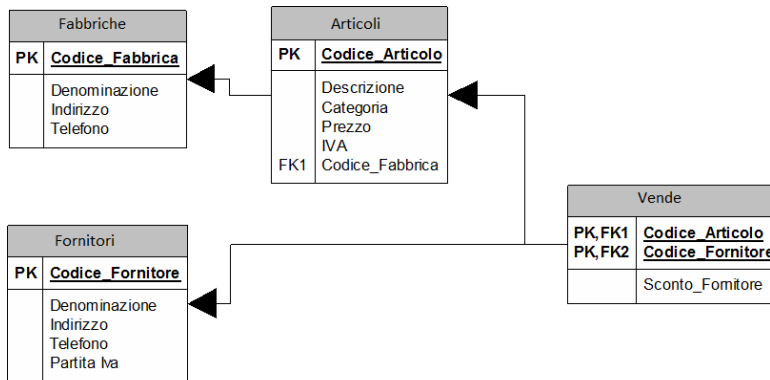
Fabbriche

PK Codice_Fabbrica

Denominazione
Indirizzo
Telefono

Articoli

PK Codice_Articolo

Descrizione
Categoria
Prezzo
IVA
FK1 Codice_Fabbrica

Vende

PK,FK1 Codice_Articolo
PK,FK2 Codice_Fornitore

Sconto_Fornitore

Fornitori

PK Codice_Fornitore

Denominazione
Indirizzo
Telefono
Partita Iva